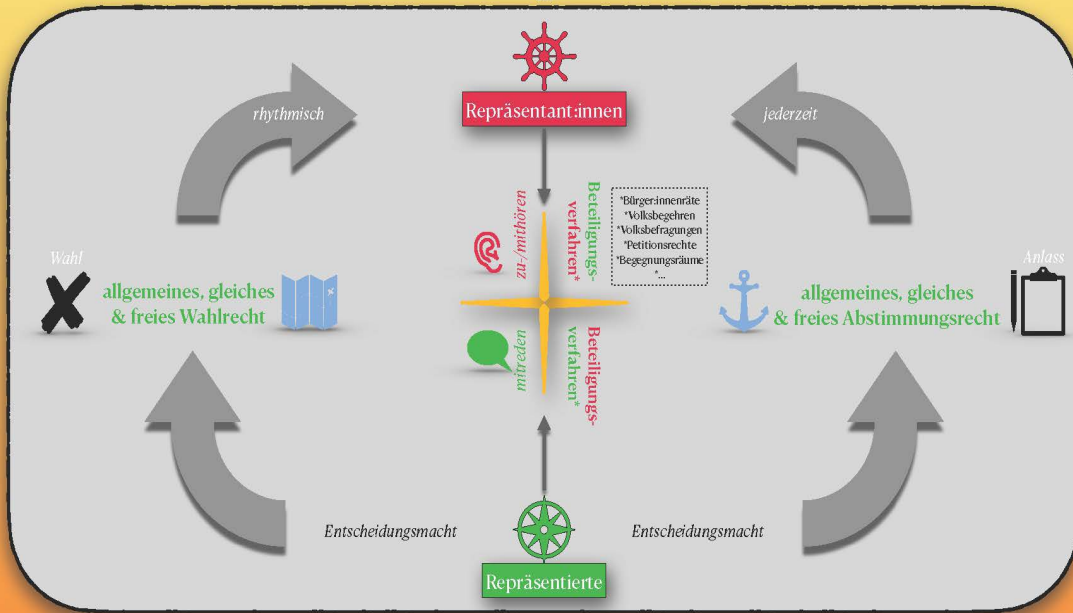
Repräsentant:innen

rhythmisch

jederzeit

zu-/mithören

Beteiligungsverfahren*

*Bürger:innenräte
*Volksbegehren
*Volksbefragungen
*Petitionsrechte
*Begegnungsräume
*...

Wahl

allgemeines, gleiches & freies Wahlrecht

Anlass

allgemeines, gleiches & freies Abstimmungsrecht

mitreden

Beteiligungsverfahren*

Entscheidungsmacht

Entscheidungsmacht

Repräsentierte